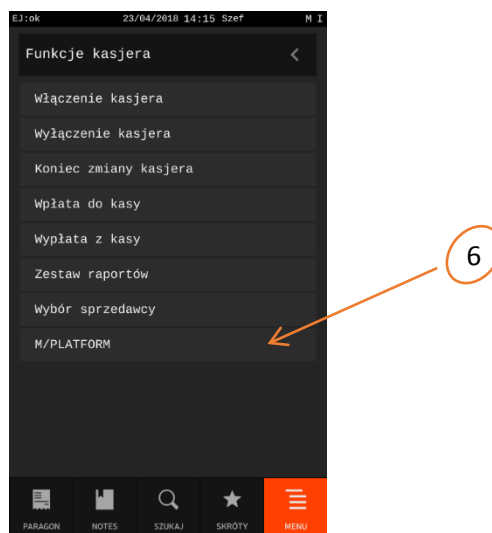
EJ:ok 23/04/2018 14:15 Szef M I

Funkcje kasjera <

Włączenie kasjera

Wyłączenie kasjera

Koniec zmiany kasjera

Wpłata do kasy

Wypłata z kasy

Zestaw raportów

Wybór sprzedawcy

M/PLATFORM

6

PARAGON NOTES SZUKAJ SKRÓTY MENU